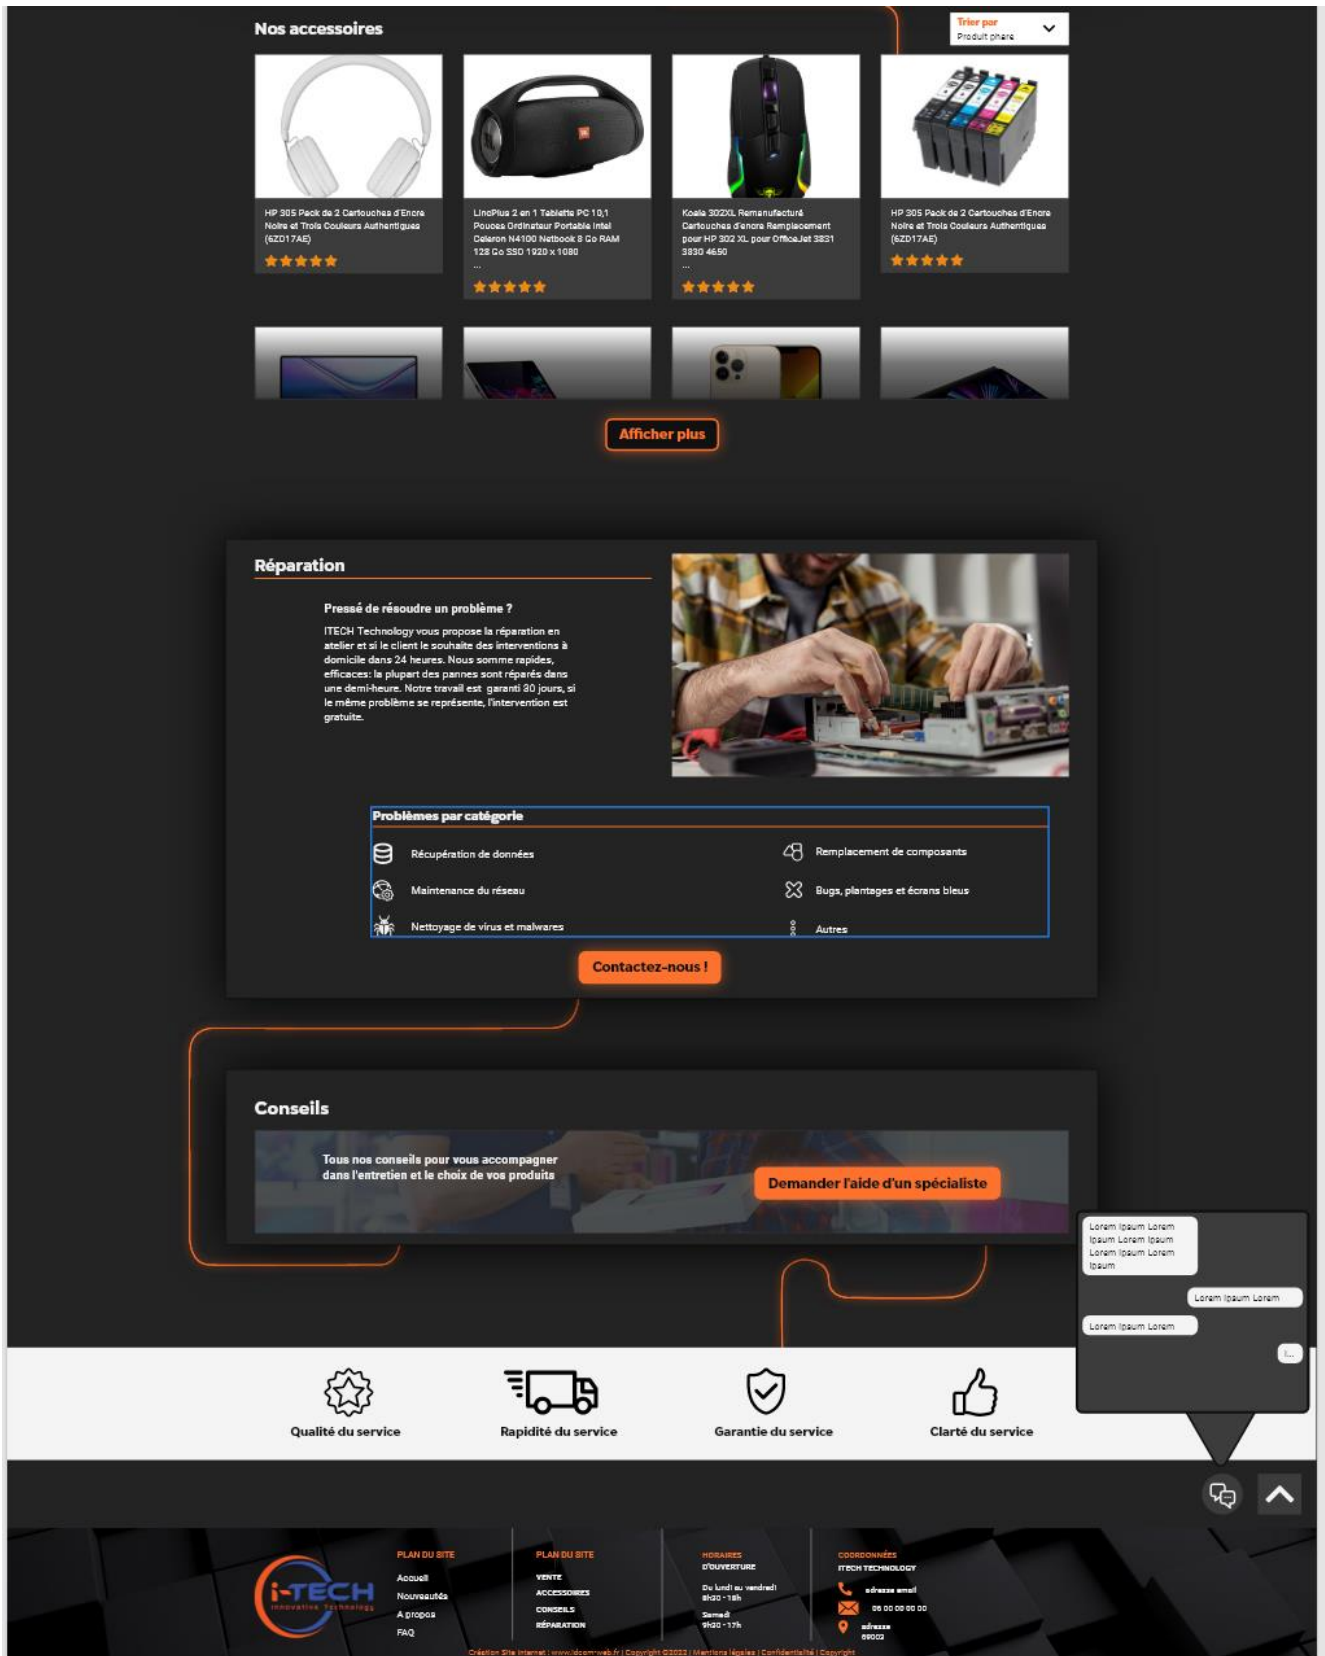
Nos accessoires

Trier par
Produit phare

HP 305 Pack de 2 Cartouches d'Encre Noire et Trois Couleurs Authentiques (6ZD17AE)

LincPlus 2 en 1 Tablette PC 10,1 Pouces Ordinateur Portable Intel Celeron N4100 Netbook 8 Go RAM 128 Go SSD 1920 x 1080
...

Koala 302XL Remanufacturé Cartouches d'encre Remplacement pour HP 302 XL pour OfficeJet 3831 3830 4650
...

HP 305 Pack de 2 Cartouches d'Encre Noire et Trois Couleurs Authentiques (6ZD17AE)

Afficher plus

Réparation

Pressé de résoudre un problème ?

ITECH Technology vous propose la réparation en atelier et si le client le souhaite des interventions à domicile dans 24 heures. Nous somme rapides, efficaces: la plupart des pannes sont réparés dans une demi-heure. Notre travail est garanti 30 jours, si le même problème se représente, l'intervention est gratuite.

Problèmes par catégorie

Récupération de données
Remplacement de composants
Maintenance du réseau
Bugs, plantages et écrans bleus
Nettoyage de virus et malwares
Autres

Contactez-nous !

Conseils

Tous nos conseils pour vous accompagner dans l'entretien et le choix de vos produits

Demander l'aide d'un spécialiste

Lorem Ipsum Lorem Ipsum Lorem Ipsum Lorem Ipsum Lorem Ipsum

Lorem Ipsum Lorem

Lorem Ipsum Lorem

...

Qualité du service
Rapidité du service
Garantie du service
Clarté du service

i-TECH
Innovative Technology

PLAN DU SITE
Accueil
Nouveautés
A propos
FAQ

PLAN DU SITE
VENTE
ACCESSOIRES
CONSEILS
RÉPARATION

HORAIRES D'OUVERTURE
Du lundi au vendredi
9h30 - 18h
Samedi
9h30 - 17h

COORDONNÉES
ITECH TECHNOLOGY
adresse email
06 00 00 00 00
adresse
69002

Création Site Internet | www.dcom-web.fr | Copyright ©2023 | Mentions légales | Confidentialité | Copyright